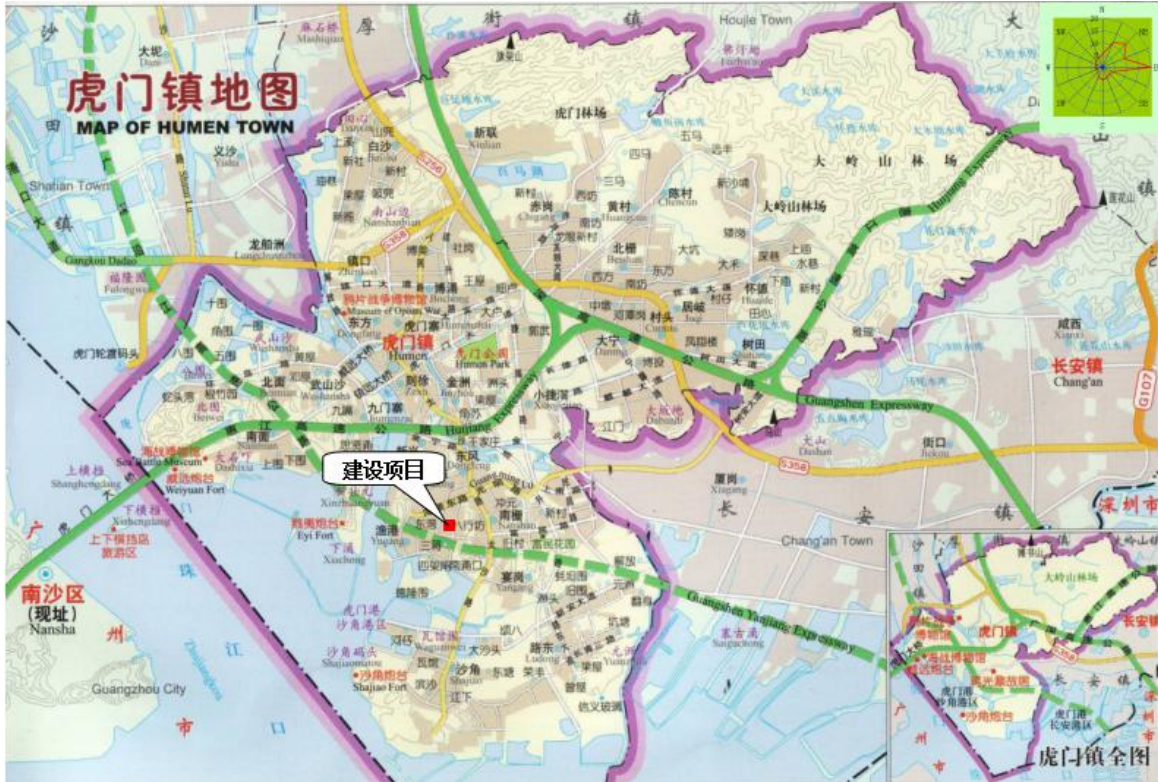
虎门镇地图
MAP OF HUMEN TOWN

厚街镇
Houjie Town
沙田镇
Shatian Town
长安镇
Chang'an
Chang'an Town
深圳市
南沙区
(现址)
Nansha
Guangzhou City
广州市
珠江口
虎门镇
Humen
虎门公园
Humen Park
鸦片战争博物馆
Museum of Opium War
虎门林场
大岭山林场
大岭山林场
新联
Xinlian
白沙
北栅
Beishan
南栅
Nanshan
太平
Taiping
东方
九门寨
北面
南面
武山沙
怀德
Huaide
树田
大宁
Daning
村头
Cuntou
陈村
Chencun
赤岗
Chigang
黄村
Huangcun
新湾
龙眼
博头
镇口
Zhenkou
龙船洲
Longchuanzhou
Gangkou Dadao
福隆
Fulong
虎门轮渡码头
威远
Weiyuan
威远炮台
Weiyuan Fort
上横档
Shanghengdang
下横档
Xiahengdang
上下横档岛旅游区
沙角
Shajiao
沙角码头
Shajiao Matou
沙角炮台
Shajiao Fort
虎门港沙角港区
虎门港长安港区
海战博物馆
Sea Battle Museum
大虎山
Dahuxia
鸦片战争博物馆
义洲
Yizhou
寨洲
Zhaizhou
新湾
Xinwan
东风
Dongfeng
南栅
大尖
Dajian
石排
Xigang
厦岗
Xiagang
街口
Jiekou
大山
Dashan
咸西
Xianxi
建设项目
Guangshen Expressway
Guangshen Yanjiang Expressway
Humen Expressway
Huijiang Expressway
S358
S256
G107
虎门镇全图